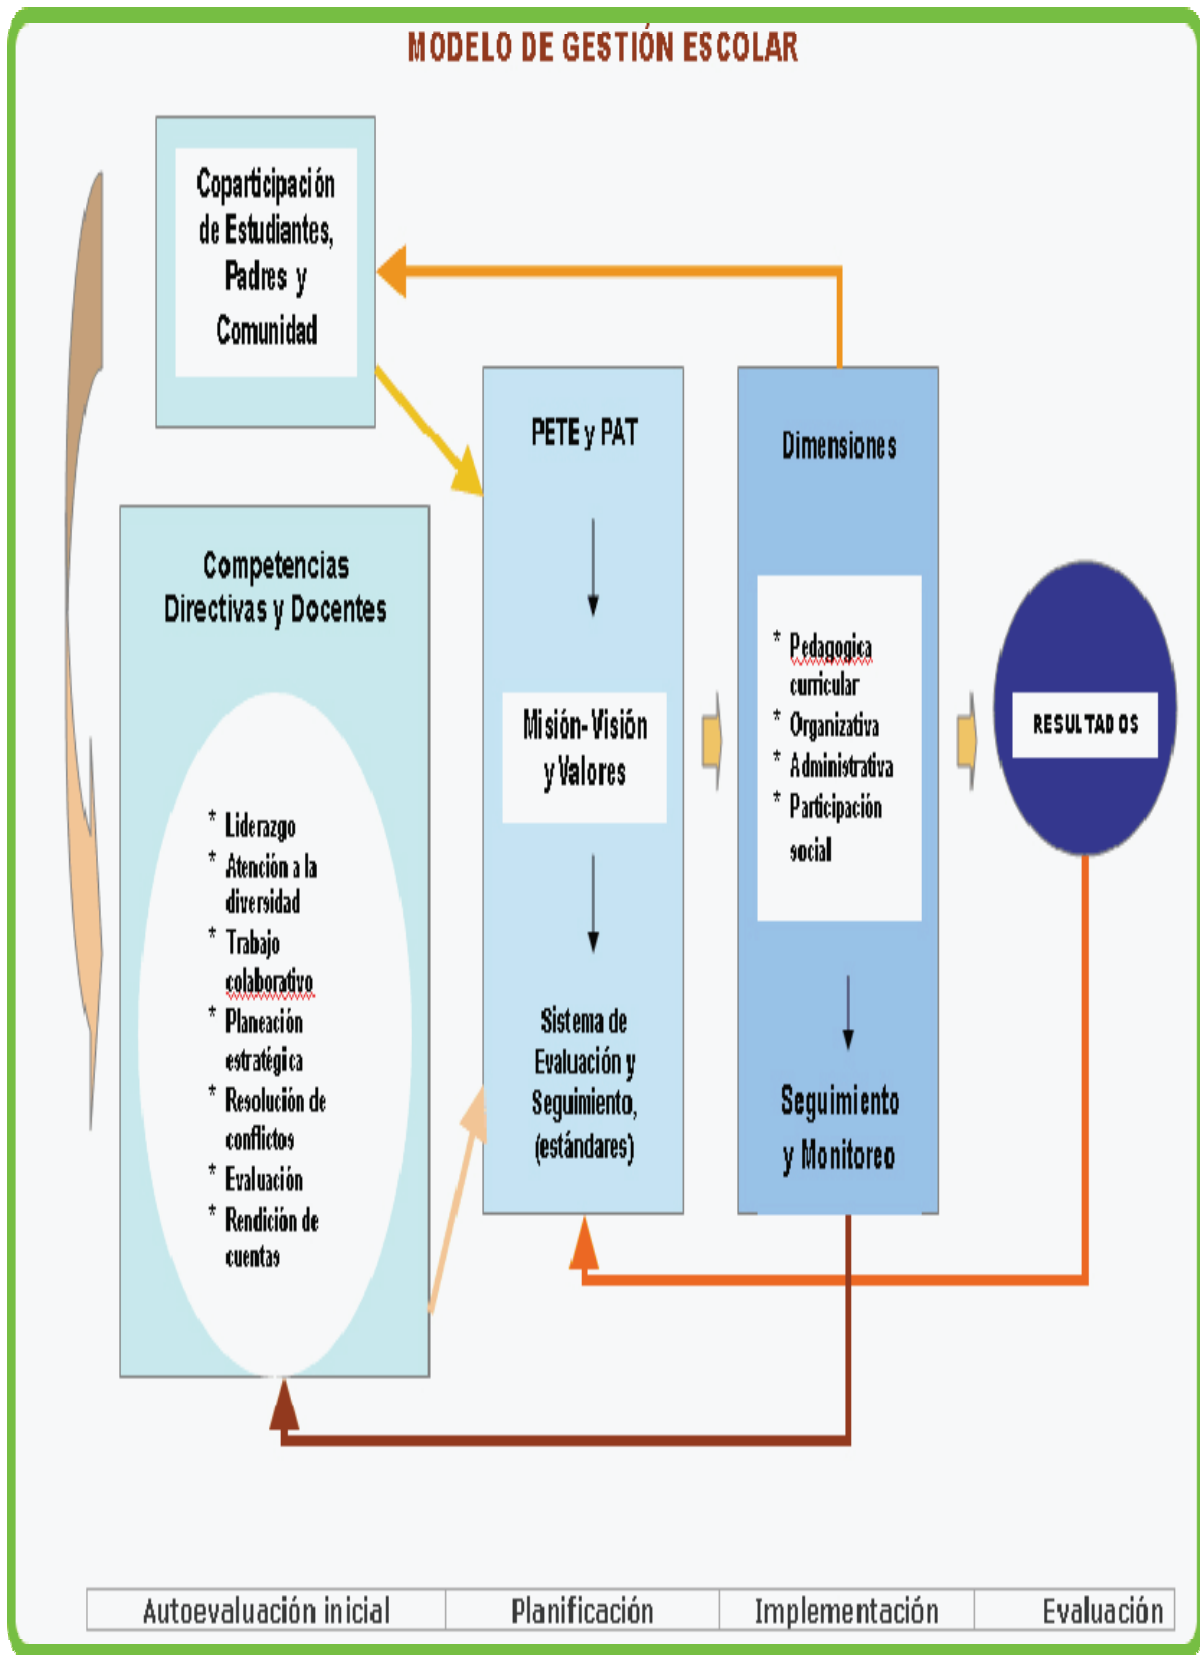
MODELO DE GESTIÓN ESCOLAR

Coparticipación de Estudiantes, Padres y Comunidad

PETE y PAT

Misión- Visión y Valores

Sistema de Evaluación y Seguimiento, (estándares)

Dimensiones

* Pedagogica curricular
* Organizativa
* Administrativa
* Participación social

Seguimiento y Monitoreo

RESULTADOS

Competencias Directivas y Docentes

* Liderazgo
* Atención a la diversidad
* Trabajo colaborativo
* Planeación estratégica
* Resolución de conflictos
* Evaluación
* Rendición de cuentas

| Autoevaluación inicial | Planificación | Implementación | Evaluación |